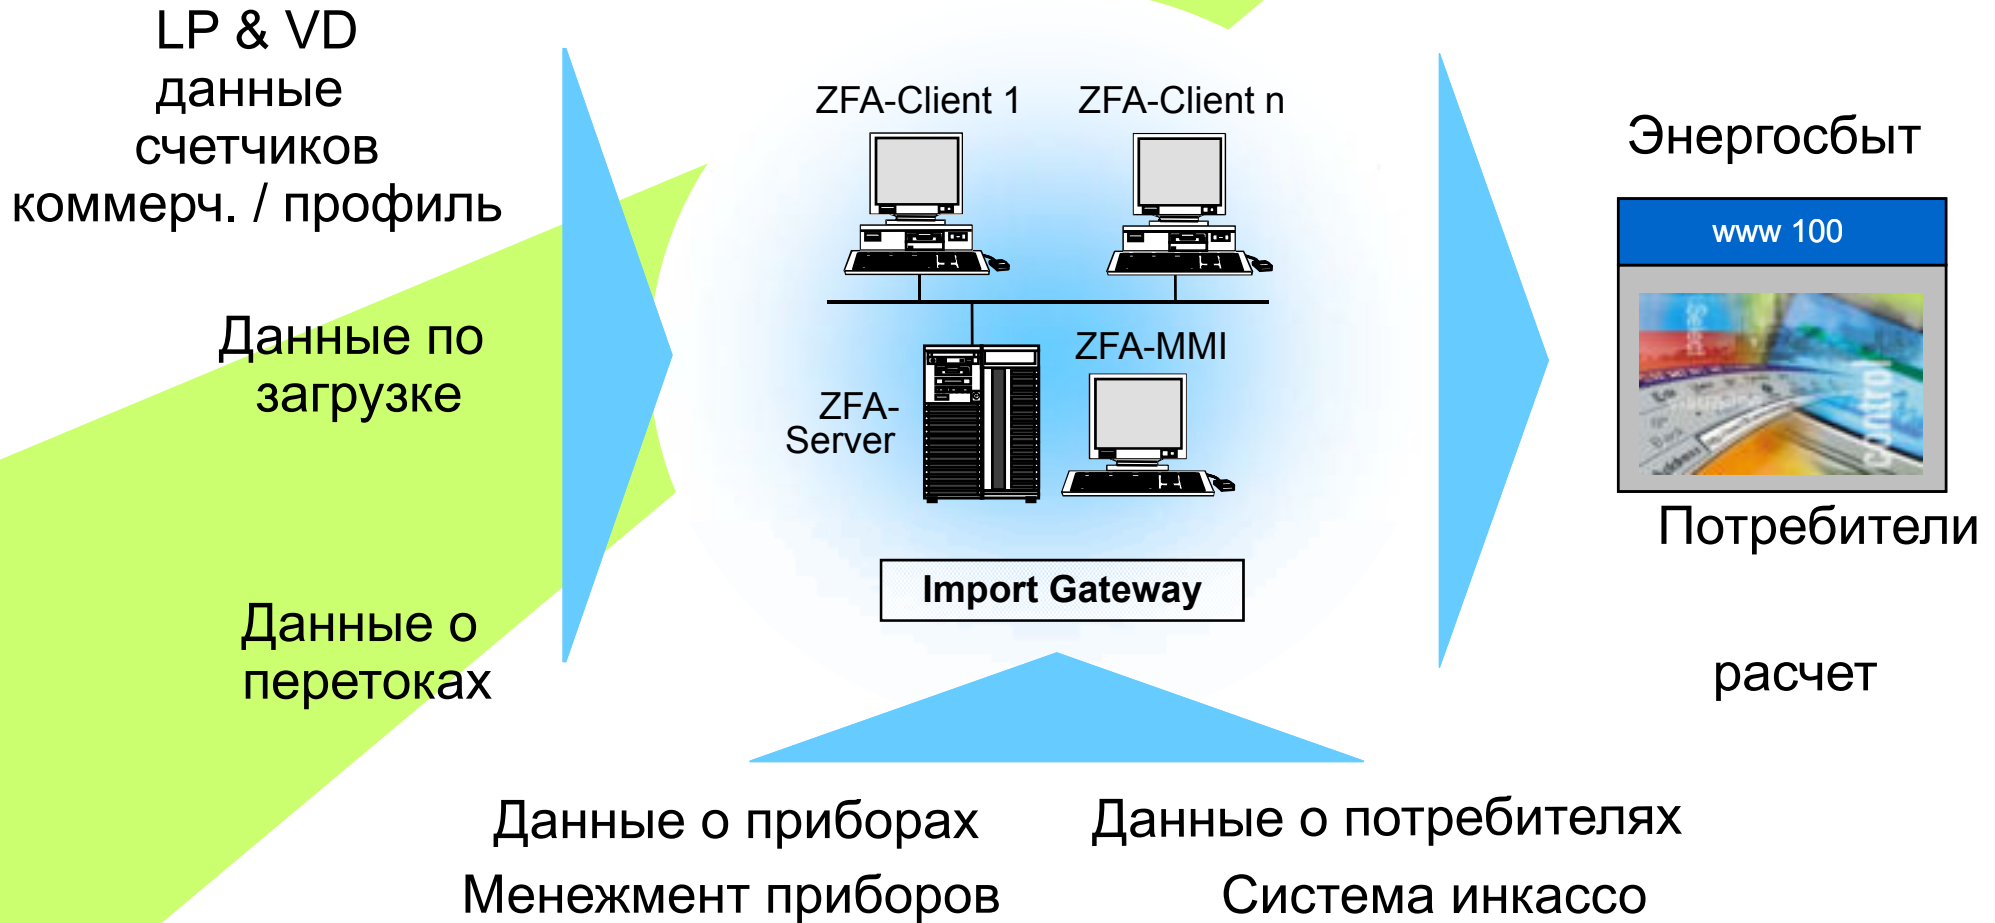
LP & VD
данные
счетчиков
коммерч. / профиль

Данные по
загрузке

Данные о
перетоках

ZFA-Client 1

ZFA-Client n

ZFA-MMI

ZFA-
Server

Import Gateway

Энергосбыт

www 100

Потребители

расчет

Данные о приборах

Менежмент приборов

Данные о потребителях

Система инкассо